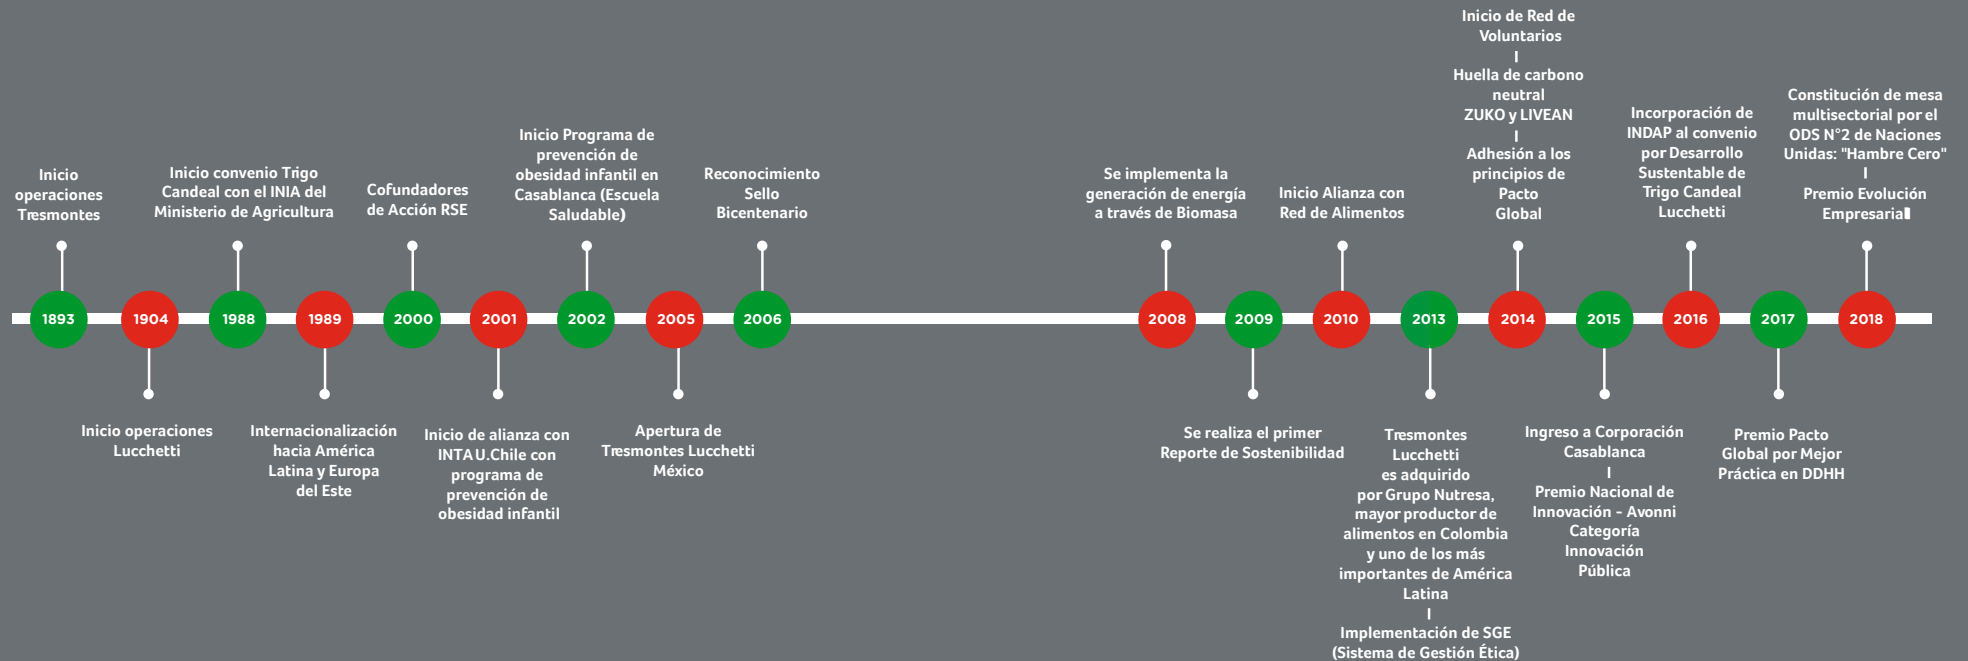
Inicio operaciones Tresmontes

1893

1904

Inicio operaciones Lucchetti

Inicio convenio Trigo Candeal con el INIA del Ministerio de Agricultura

1988

1989

Internacionalización hacia América Latina y Europa del Este

Cofundadores de Acción RSE

2000

2001

Inicio de alianza con INTA U.Chile con programa de prevención de obesidad infantil

Inicio Programa de prevención de obesidad infantil en Casablanca (Escuela Saludable)

2002

2005

Apertura de Tresmontes Lucchetti México

Reconocimiento Sello Bicentenario

2006

Se implementa la generación de energía a través de Biomasa

2008

2009

Se realiza el primer Reporte de Sostenibilidad

Inicio Alianza con Red de Alimentos

2010

2013

Tresmontes Lucchetti es adquirido por Grupo Nutresa, mayor productor de alimentos en Colombia y uno de los más importantes de América Latina
I
Implementación de SGE (Sistema de Gestión Ética)

Inicio de Red de Voluntarios
I
Huella de carbono neutral ZUKO y LIVEAN
I
Adhesión a los principios de Pacto Global

2014

2015

Ingreso a Corporación Casablanca
I
Premio Nacional de Innovación - Avonni Categoría Innovación Pública

Incorporación de INDAP al convenio por Desarrollo Sustentable de Trigo Candeal Lucchetti

2016

2017

Premio Pacto Global por Mejor Práctica en DDHH

Constitución de mesa multisectorial por el ODS N°2 de Naciones Unidas: "Hambre Cero"
I
Premio Evolución Empresarial

2018